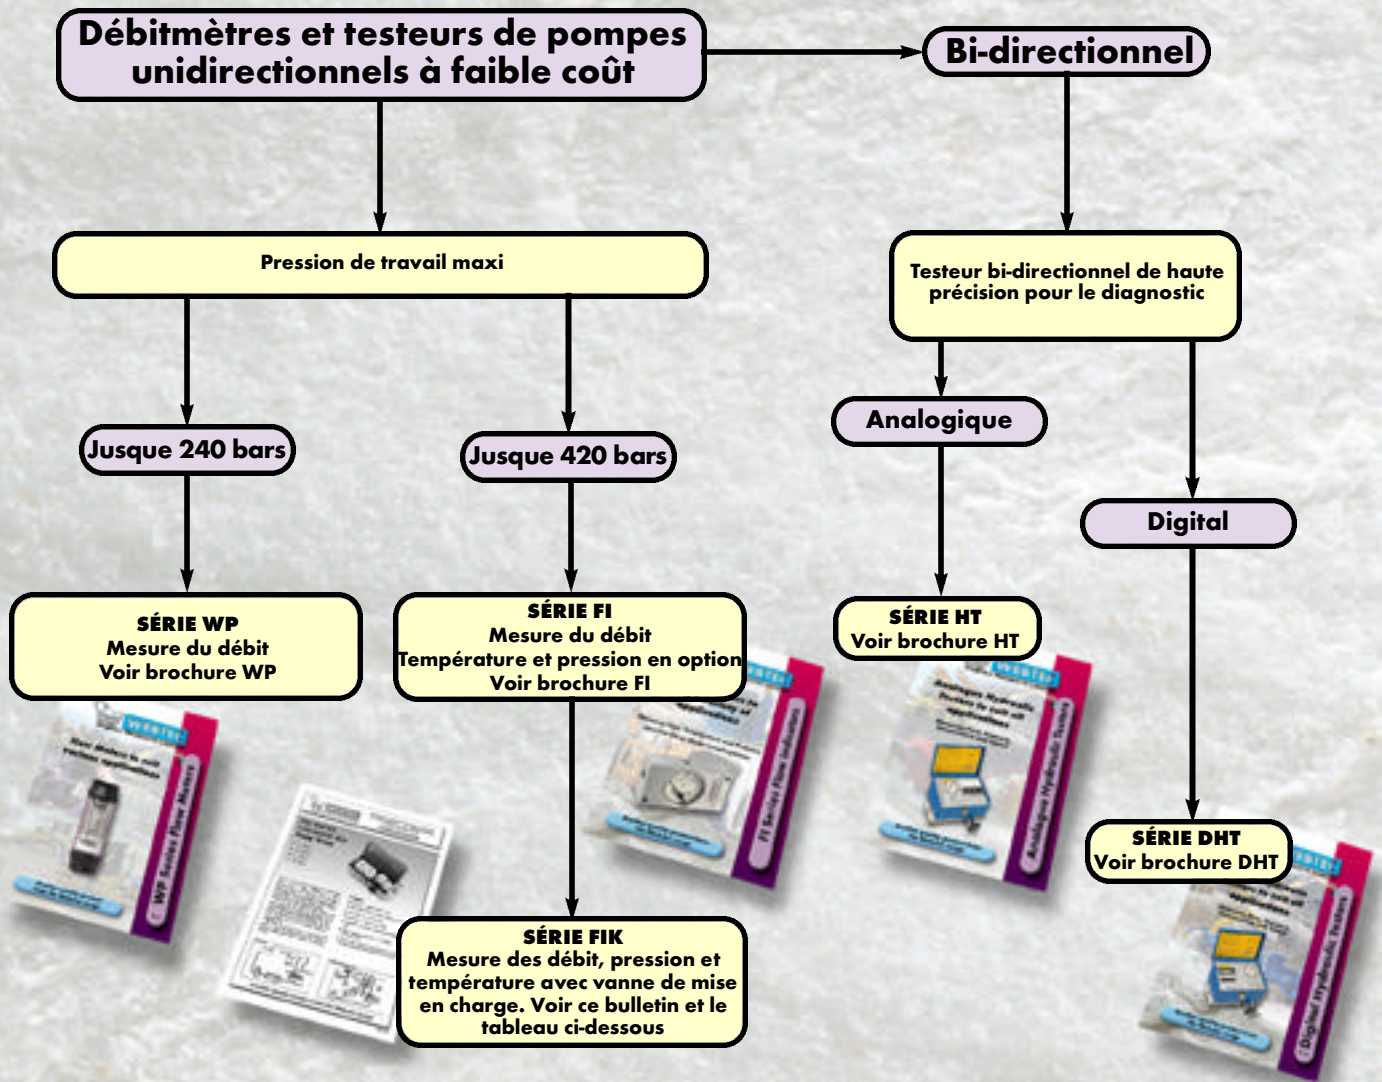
Débitmètres et testeurs de pompes unidirectionnels à faible coût

Bi-directionnel

Pression de travail maxi

Testeur bi-directionnel de haute précision pour le diagnostic

Analogique

Jusque 240 bars

Jusque 420 bars

Digital

SÉRIE WP
Mesure du débit
Voir brochure WP

SÉRIE FI
Mesure du débit
Température et pression en option
Voir brochure FI

SÉRIE HT
Voir brochure HT

WP Series Flow Meters

FI Series Flow Indicators

Analogue Hydraulic Testers

SÉRIE DHT
Voir brochure DHT

SÉRIE FIK
Mesure des débit, pression et température avec vanne de mise en charge. Voir ce bulletin et le tableau ci-dessous

Digital Hydraulic Testers